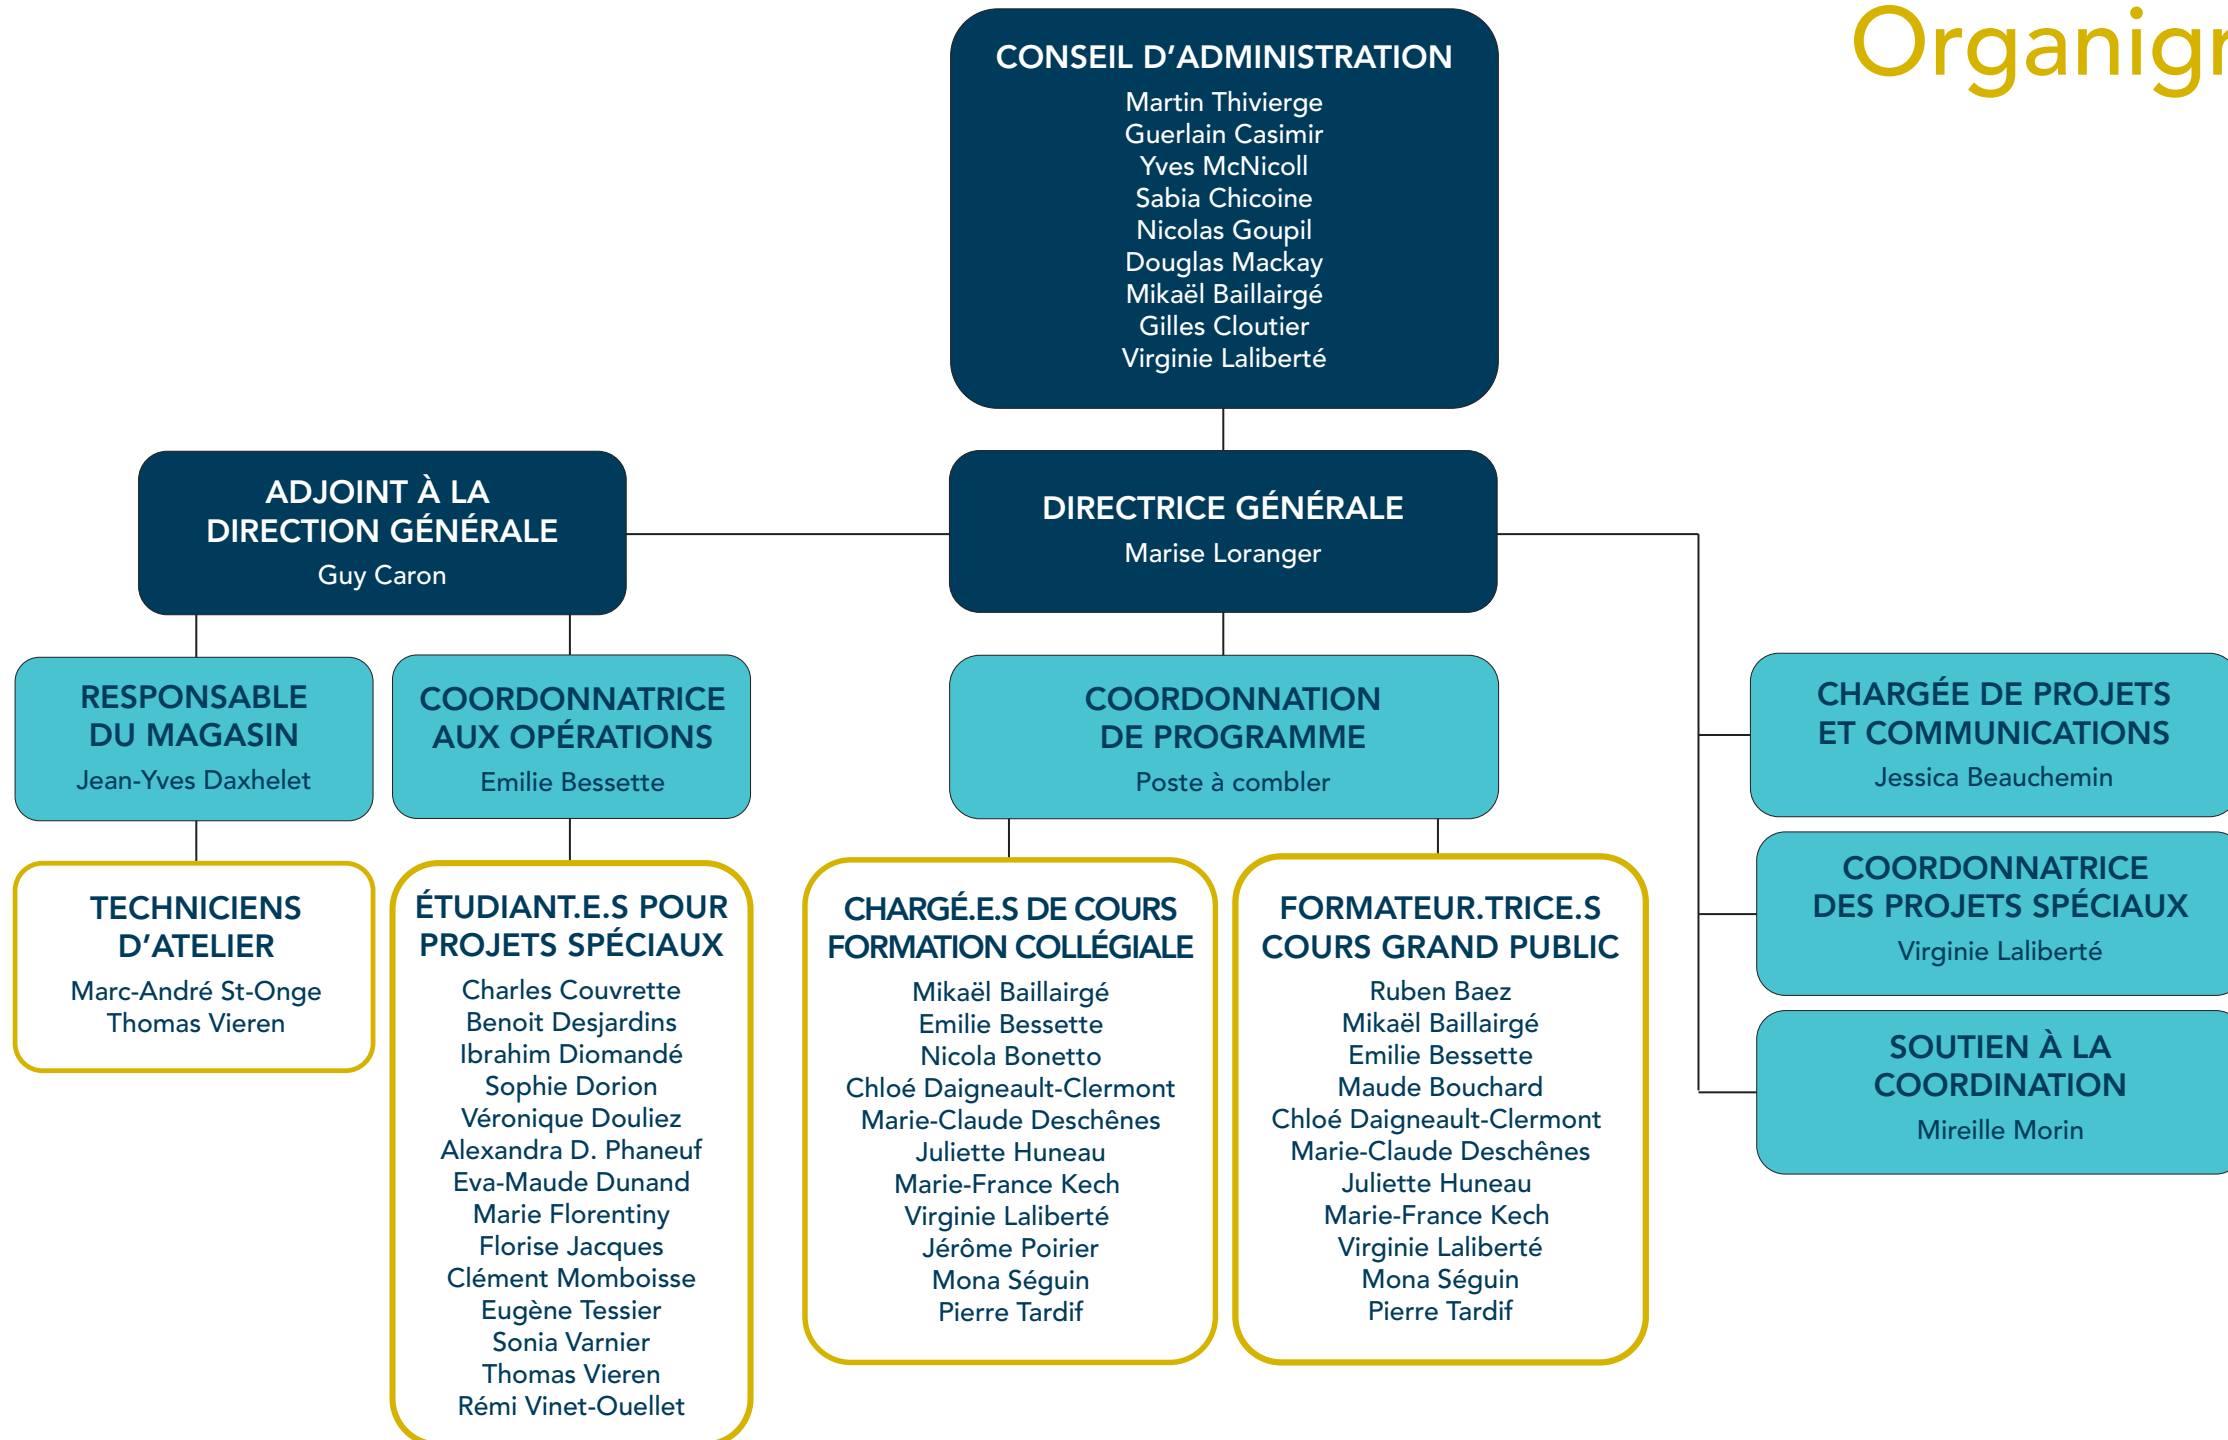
Organigr

CONSEIL D'ADMINISTRATION
Martin Thivierge
Guerlain Casimir
Yves McNicoll
Sabia Chicoine
Nicolas Goupil
Douglas Mackay
Mikaël Baillairgé
Gilles Cloutier
Virginie Laliberté

ADJOINT À LA DIRECTION GÉNÉRALE
Guy Caron

DIRECTRICE GÉNÉRALE
Marise Loranger

RESPONSABLE DU MAGASIN
Jean-Yves Daxhelet

COORDONNATRICE AUX OPÉRATIONS
Emilie Bessette

COORDONNATION DE PROGRAMME
Poste à combler

CHARGÉE DE PROJETS ET COMMUNICATIONS
Jessica Beauchemin

COORDONNATRICE DES PROJETS SPÉCIAUX
Virginie Laliberté

SOUTIEN À LA COORDINATION
Mireille Morin

TECHNICIENS D'ATELIER
Marc-André St-Onge
Thomas Vieren

ÉTUDIANT.E.S POUR PROJETS SPÉCIAUX
Charles Couvrette
Benoit Desjardins
Ibrahim Diomandé
Sophie Dorion
Véronique Douliez
Alexandra D. Phaneuf
Eva-Maude Dunand
Marie Florentiny
Florise Jacques
Clément Momboisse
Eugène Tessier
Sonia Varnier
Thomas Vieren
Rémi Vinet-Ouellet

CHARGÉ.E.S DE COURS FORMATION COLLÉGIALE
Mikaël Baillairgé
Emilie Bessette
Nicola Bonetto
Chloé Daigneault-Clermont
Marie-Claude Deschênes
Juliette Huneau
Marie-France Kech
Virginie Laliberté
Jérôme Poirier
Mona Séguin
Pierre Tardif

FORMATEUR.TRICE.S COURS GRAND PUBLIC
Ruben Baez
Mikaël Baillairgé
Emilie Bessette
Maude Bouchard
Chloé Daigneault-Clermont
Marie-Claude Deschênes
Juliette Huneau
Marie-France Kech
Virginie Laliberté
Mona Séguin
Pierre Tardif